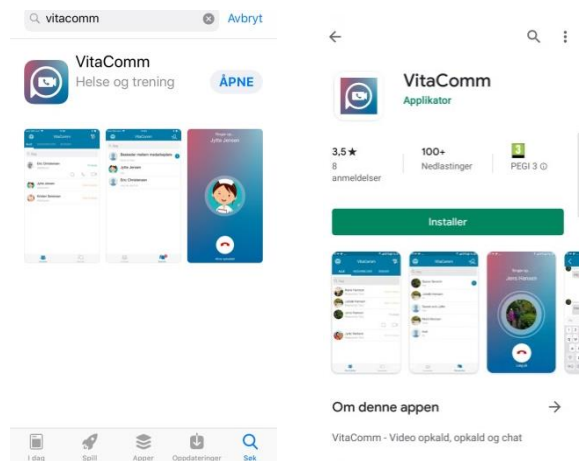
vitacomm
Avbryt

VitaComm
Helse og trening
ÅPNE

VitaComm
Ringer op
Jette Jensen
Jens Jensen
Eric Christensen

I dag
Spill
Apper
Oppdateringer
Søk

VitaComm
Applikator

3,5 ★
8 anmeldelser

100+
Nedlastinger

3
PEGI 3 ⓘ

Installer

Om denne appen
→

VitaComm - Video opkald, opkald og chat